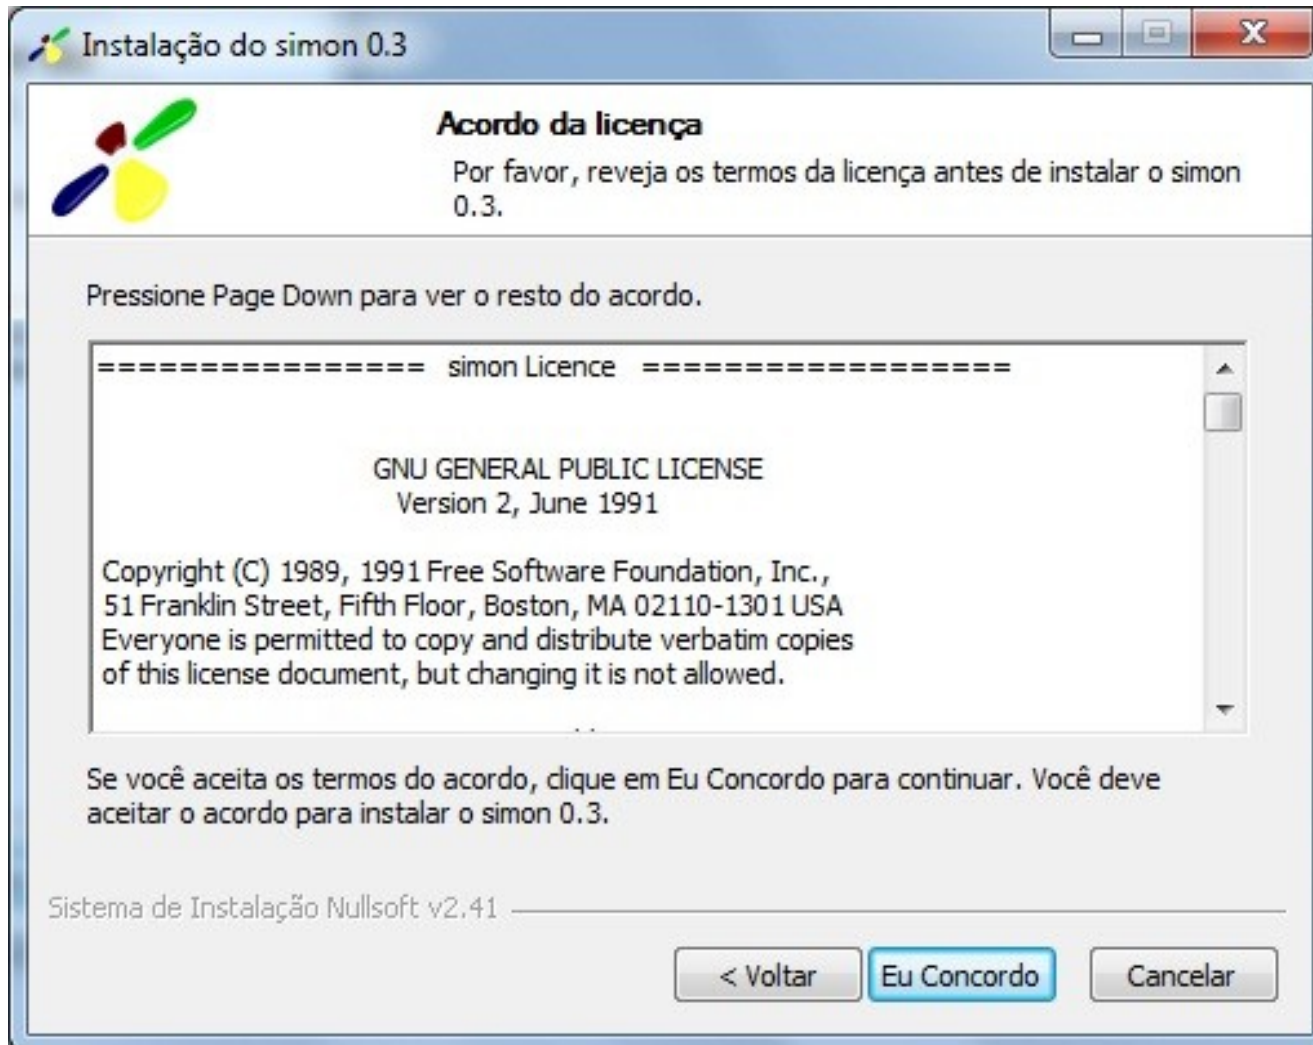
Instalação do simon 0.3

Acordo da licença

Por favor, reveja os termos da licença antes de instalar o simon 0.3.

Pressione Page Down para ver o resto do acordo.

================ simon Licence ==================

GNU GENERAL PUBLIC LICENSE
Version 2, June 1991

Copyright (C) 1989, 1991 Free Software Foundation, Inc., 51 Franklin Street, Fifth Floor, Boston, MA 02110-1301 USA
Everyone is permitted to copy and distribute verbatim copies of this license document, but changing it is not allowed.

Se você aceita os termos do acordo, clique em Eu Concordo para continuar. Você deve aceitar o acordo para instalar o simon 0.3.

Sistema de Instalação Nullsoft v2.41

< Voltar
Eu Concordo
Cancelar